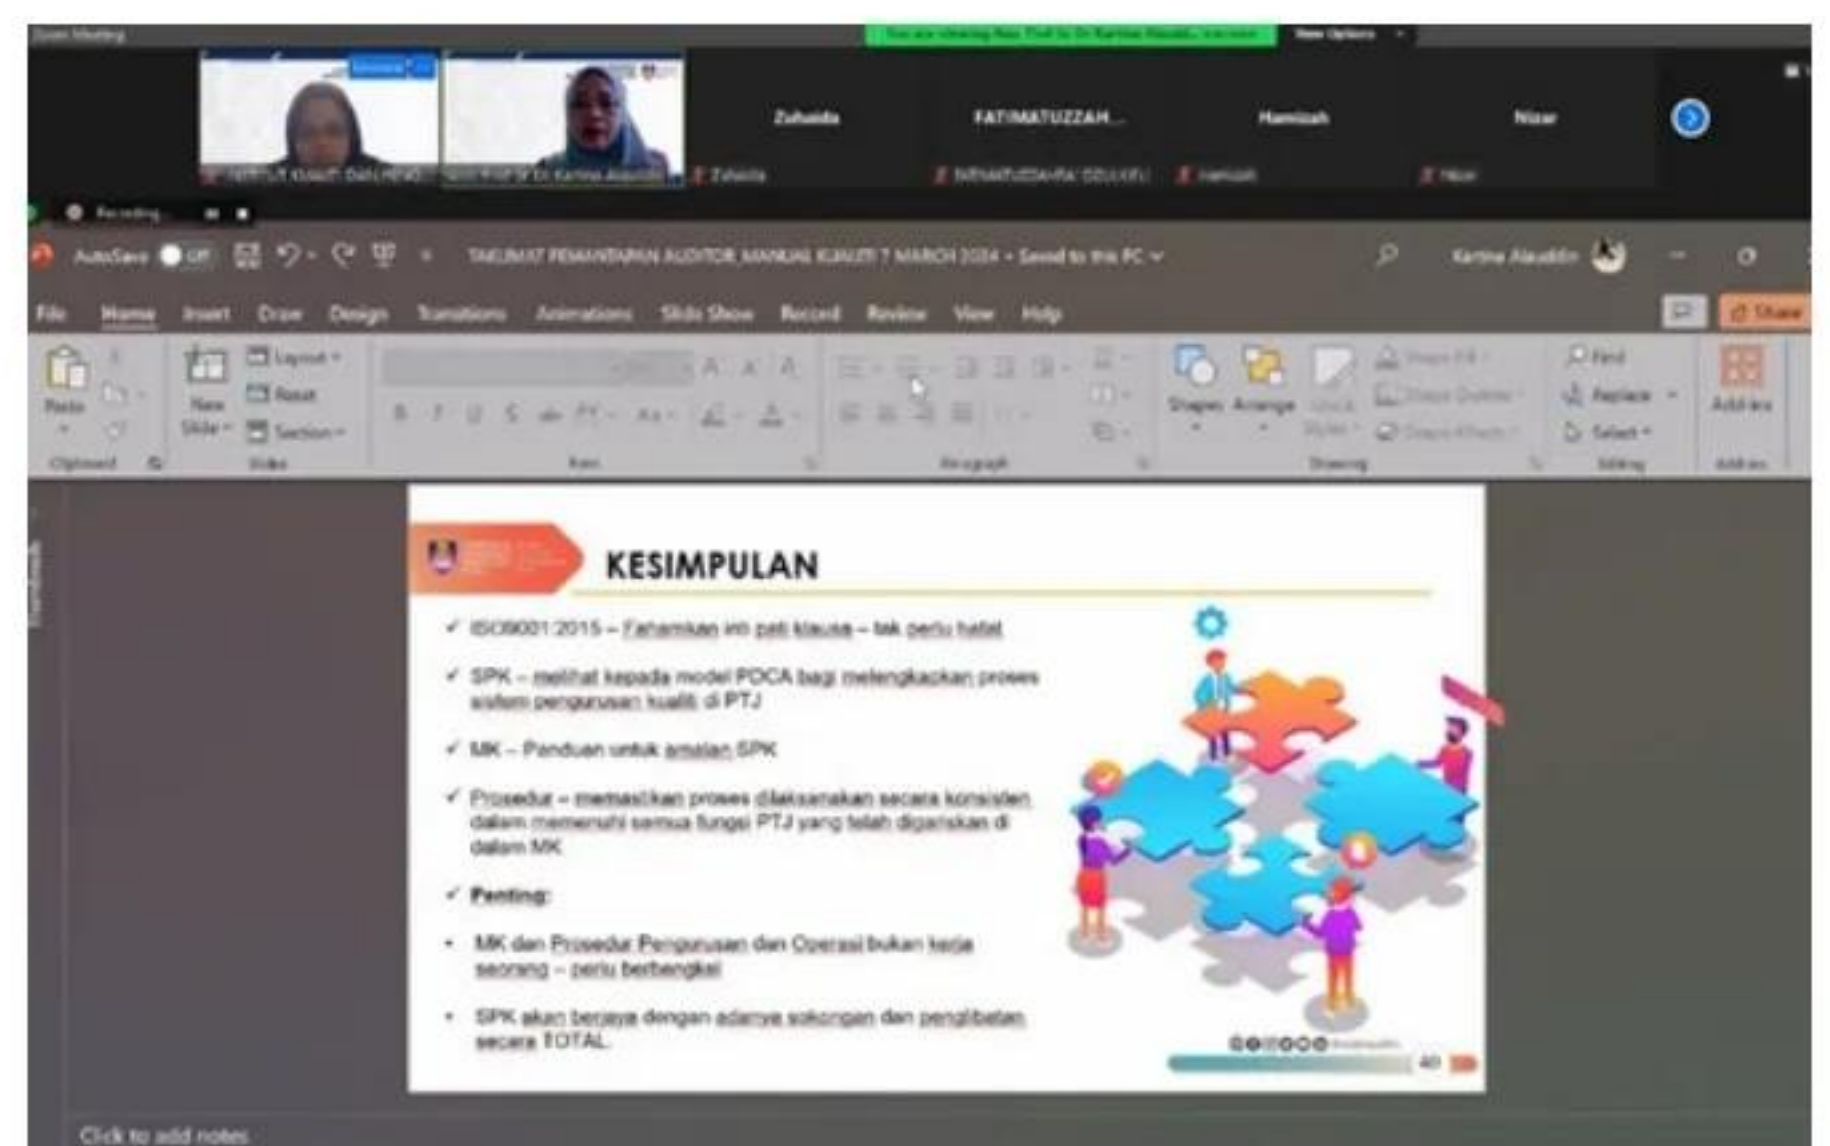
Zoom Meeting

Zuhaida
FATIMATUZZAH...
Hamizah
Nizar

Recording

AutoSave Off
TAKLIMAT PEMANTAPAN AUDITOR MANUAL KUALITI 7 MARCH 2024 • Saved to this PC
Karima Alaudin

File Home Insert Draw Design Transitions Animations Slide Show Record Review View Help
Share

Paste
New Slide
Layout
Reset
Section
Clipboard
Slides
Font
Paragraph
Shapes
Arrange
Drawing
Find
Replace
Select
Editing
Add-ins

KESIMPULAN

✓ ISO9001:2015 – Fahamkan inti pati klausa – tak perlu hafal

✓ SPK – melihat kepada model PDCA bagi melengkapkan proses sistem pengurusan kualiti di PTJ

✓ MK – Panduan untuk amalan SPK

✓ Prosedur – memastikan proses dilaksanakan secara konsisten dalam memenuhi semua fungsi PTJ yang telah digariskan di dalam MK

✓ Penting:

• MK dan Prosedur Pengurusan dan Operasi bukan kerja seorang – perlu berbengkel

• SPK akan berjaya dengan adanya sokongan dan penglibatan secara TOTAL

40

Click to add notes